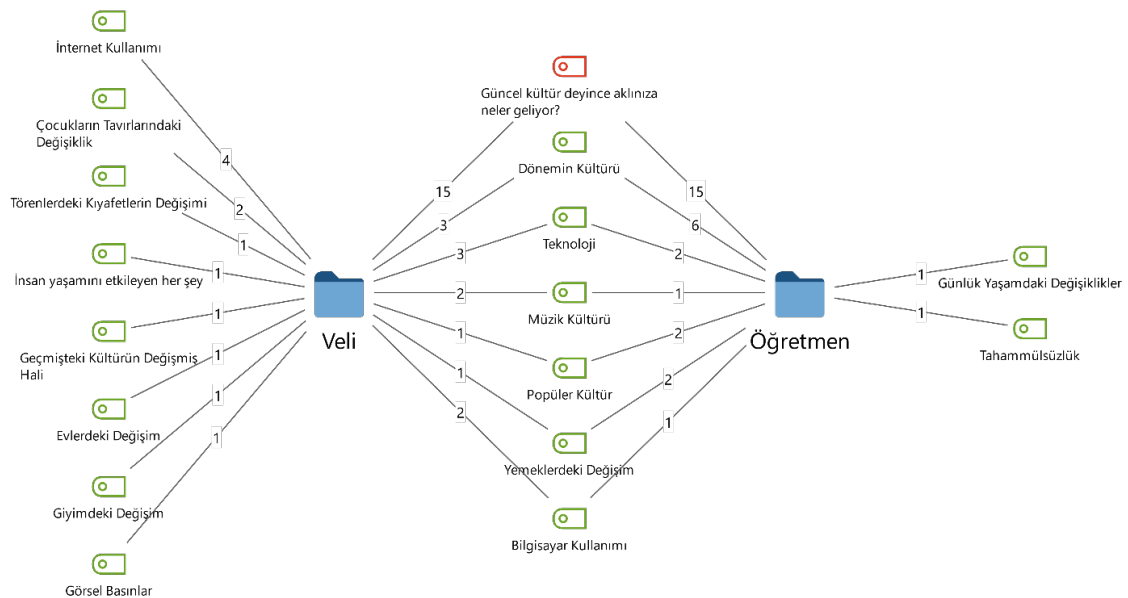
İnternet Kullanımı

Çocukların Tavırlarındaki Değişiklik

Törenlerdeki Kıyafetlerin Değişimi

İnsan yaşamını etkileyen her şey

Geçmişteki Kültürün Değişmiş Hali

Evlerdeki Değişim

Giyimdeki Değişim

Görsel Basınlar

4
2
1
1
1
1
1
1

Veli

Güncel kültür deyince aklınıza neler geliyor?

Dönemin Kültürü

Teknoloji

Müzik Kültürü

Popüler Kültür

Yemeklerdeki Değişim

Bilgisayar Kullanımı

15
3
3
2
1
1
2

15
6
2
1
2
2
1

Öğretmen

1
1

Günlük Yaşamdaki Değişiklikler

Tahammülsüzlük